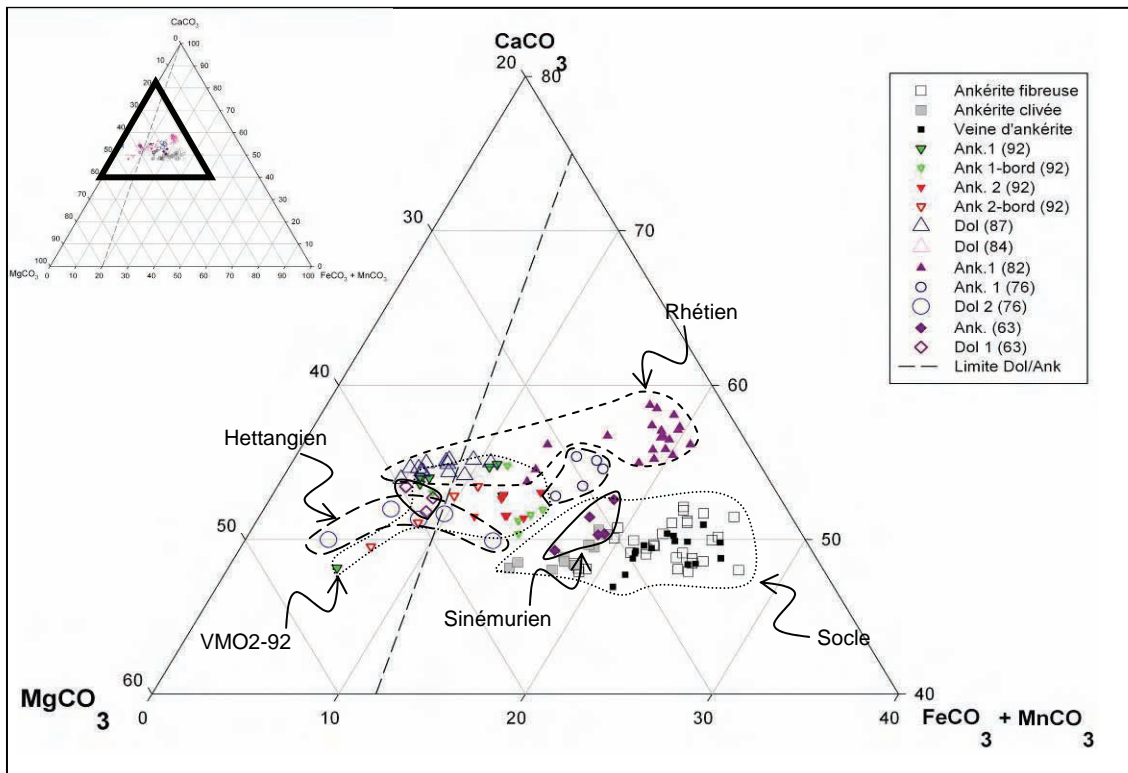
$CaCO_3$

0 100
10 90
20 80
30 70
40 60
50 50
60 40
70 30
80 20
90 10
100 0

$MgCO_3$ 0 10 20 30 40 50 60 70 80 90 100 $FeCO_3 + MnCO_3$

CaCO
3

20 80

30 70

40 60

50 50

60 40

MgCO
3

0 10 20 30 40

FeCO
3
+ MnCO
3

| Ankérite fibreuse |
| Ankérite clivée |
| Veine d'ankérite |
| Ank.1 (92) |
| Ank 1-bord (92) |
| Ank. 2 (92) |
| Ank 2-bord (92) |
| Dol (87) |
| Dol (84) |
| Ank.1 (82) |
| Ank. 1 (76) |
| Dol 2 (76) |
| Ank. (63) |
| Dol 1 (63) |
| Limite Dol/Ank |

Rhétien

Hettangien

VMO2-92

Sinémurien

Socle